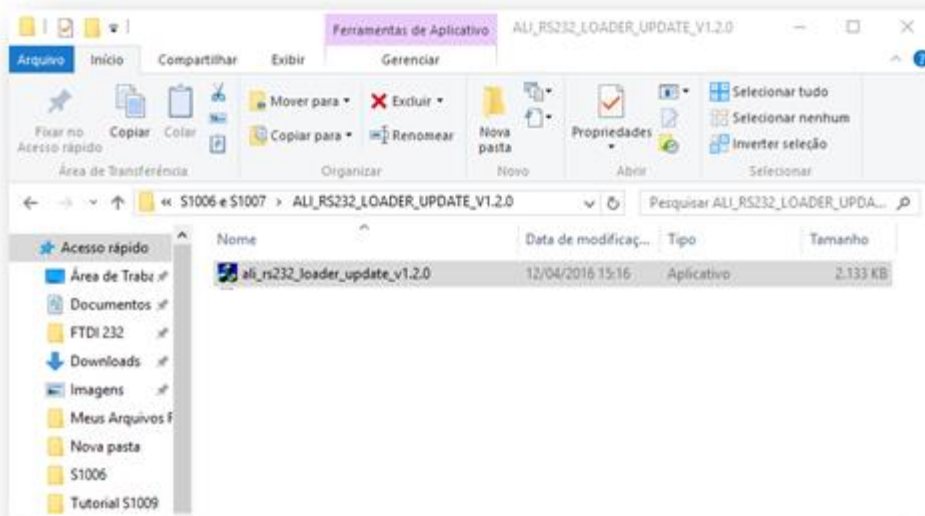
Ferramentas de Aplicativo ALI_RS232_LOADER_UPDATE_V1.2.0

Arquivo Início Compartilhar Exibir Gerenciar

Fixar no Acesso rápido Copiar Colar Mover para Copiar para Excluir Renomear Nova pasta Propriedades Selecionar tudo Selecionar nenhum Inverter seleção

Área de Transferência Organizar Novo Abrir Selecionar

« S1006 e S1007 > ALI_RS232_LOADER_UPDATE_V1.2.0

Pesquisar ALI_RS232_LOADER_UPDA...

Acesso rápido
Área de Traba
Documentos
FTDI 232
Downloads
Imagens
Meus Arquivos F
Nova pasta
S1006
Tutorial S1009

| Nome | Data de modificaç... | Tipo | Tamanho |
|---|---|---|---|
| ali_rs232_loader_update_v1.2.0 | 12/04/2016 15:16 | Aplicativo | 2.133 KB |